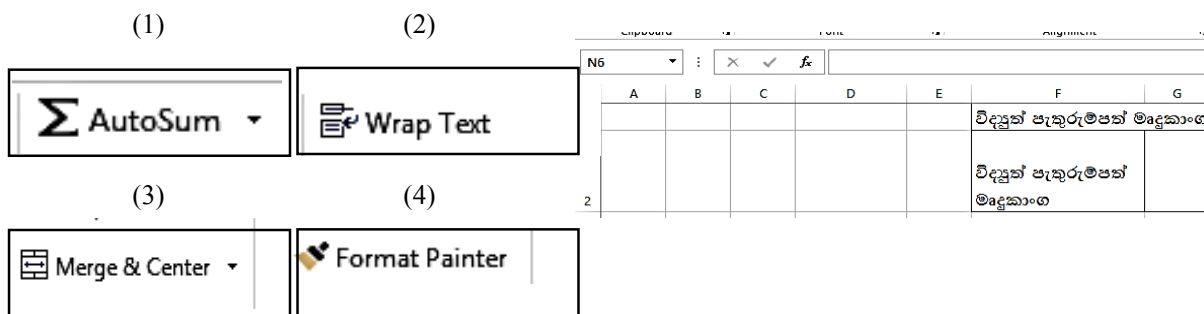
(1) (2)

$\Sigma$ AutoSum ▾

Wrap Text

(3) (4)

Merge & Center ▾

Format Painter

Clipboard Font Alignment

N6 ▾ : × ✓ $f_x$

| | A | B | C | D | E | F | G |
|---|---|---|---|---|---|---|---|
| | | | | | | විද්‍යුත් පැකුරුම්පත් මෘදුකාංග | |
| 2 | | | | | | විද්‍යුත් පැකුරුම්පත් මෘදුකාංග | |